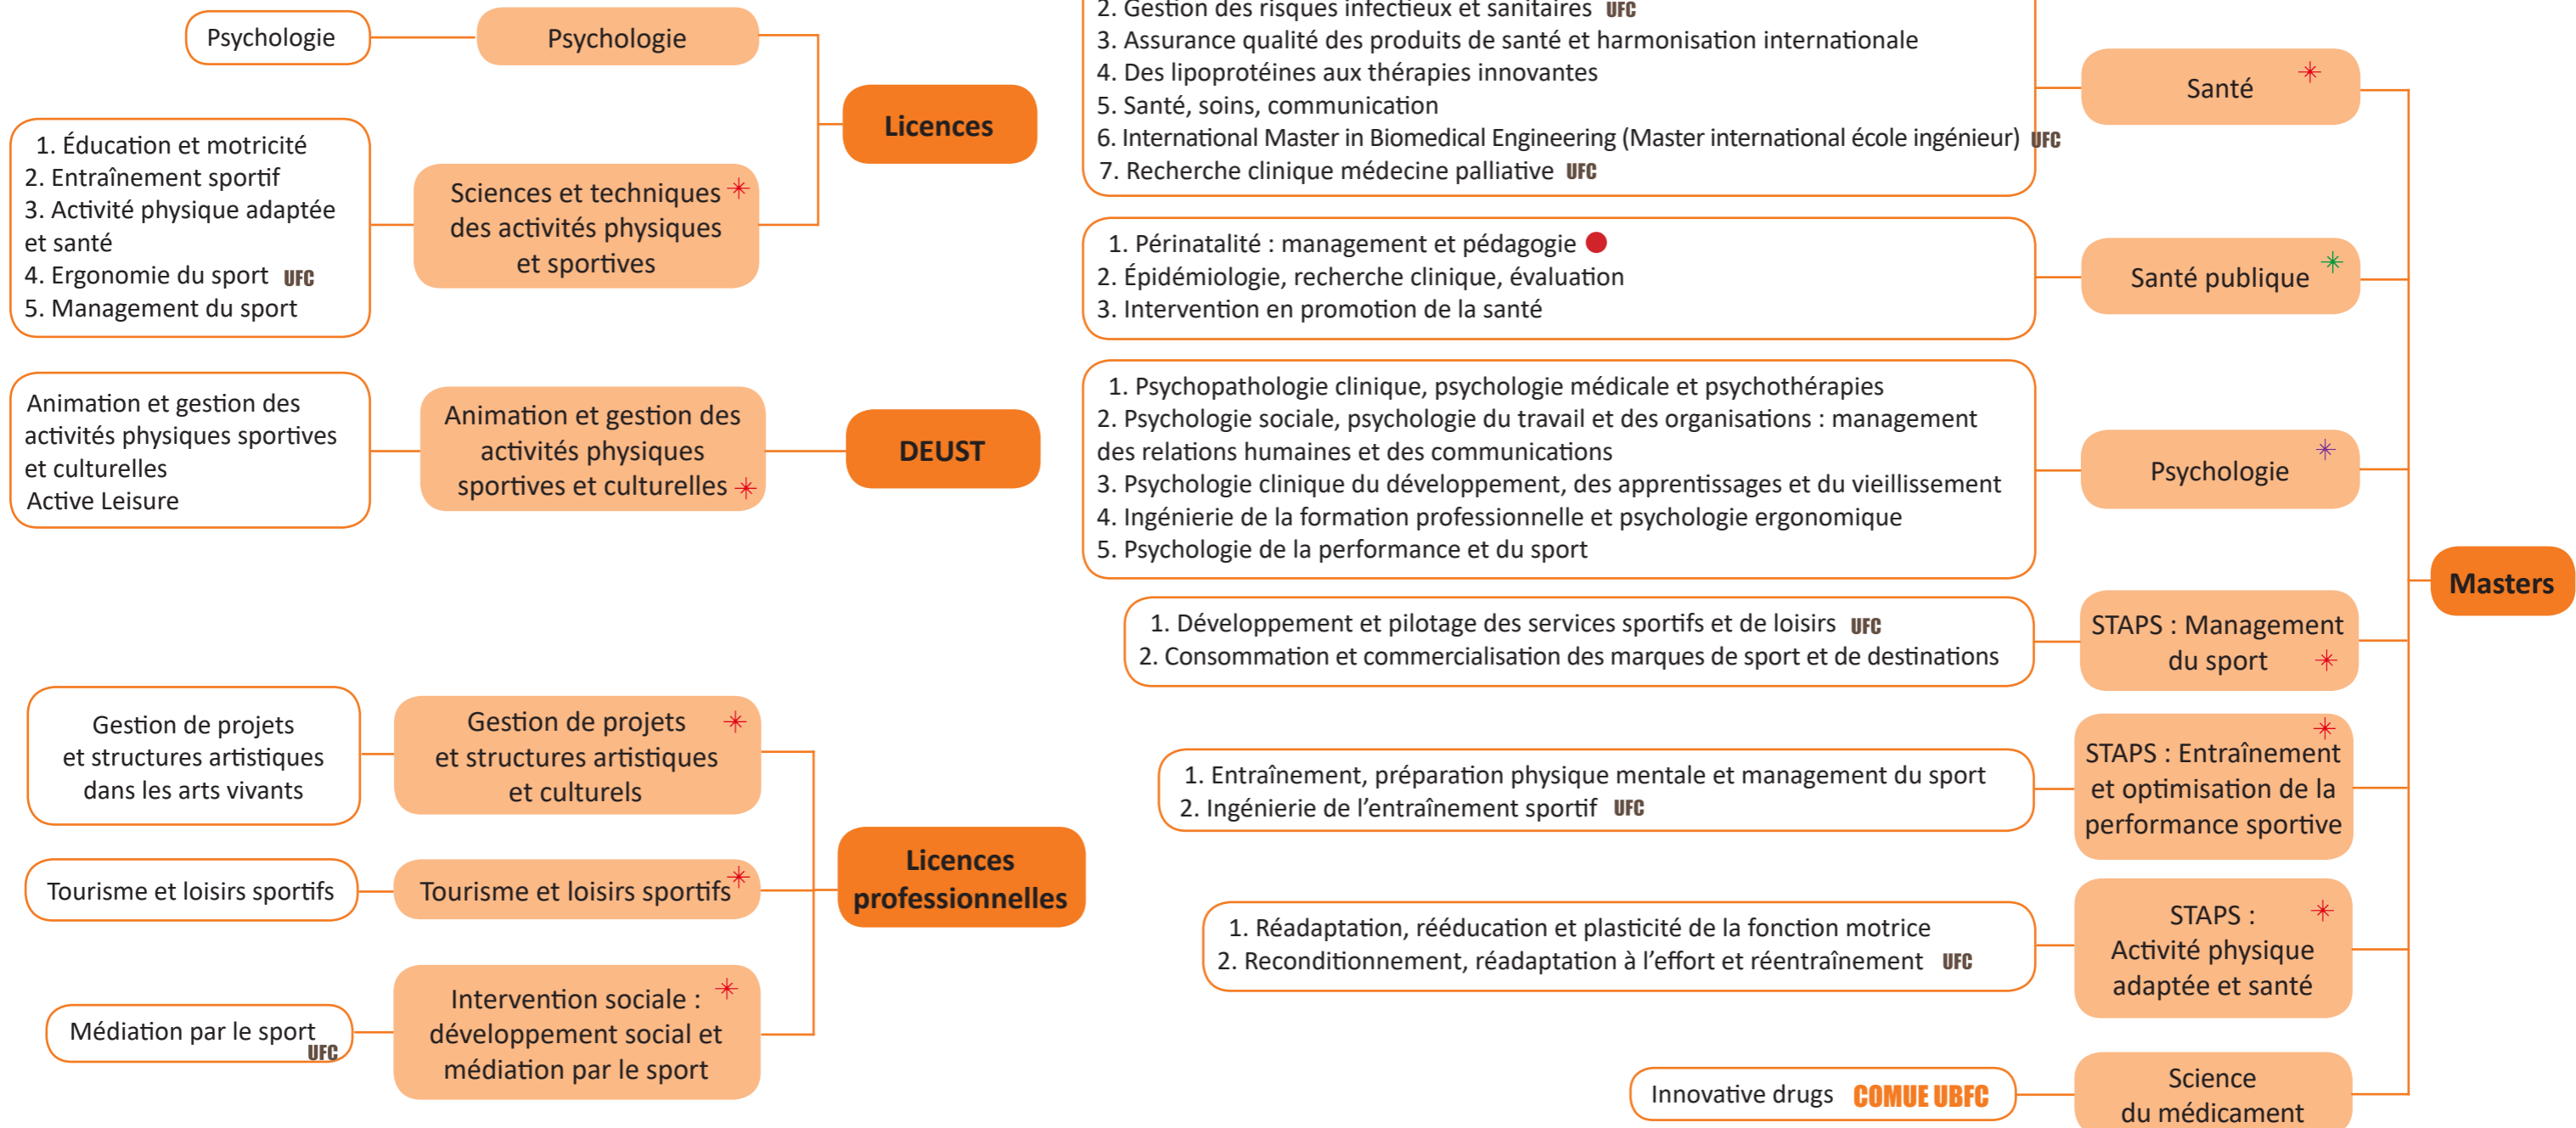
Psychologie

Psychologie

Licences

1. Éducation et motricité
2. Entraînement sportif
3. Activité physique adaptée et santé
4. Ergonomie du sport UFC
5. Management du sport

Sciences et techniques des activités physiques et sportives

Animation et gestion des activités physiques sportives et culturelles
Active Leisure

Animation et gestion des activités physiques sportives et culturelles

DEUST

Gestion de projets et structures artistiques dans les arts vivants

Gestion de projets et structures artistiques et culturels

Tourisme et loisirs sportifs

Tourisme et loisirs sportifs

Licences professionnelles

Médiation par le sport UFC

Intervention sociale : développement social et médiation par le sport

2. Gestion des risques infectieux et sanitaires UFC
3. Assurance qualité des produits de santé et harmonisation internationale
4. Des lipoprotéines aux thérapies innovantes
5. Santé, soins, communication
6. International Master in Biomedical Engineering (Master international école ingénieur) UFC
7. Recherche clinique médecine palliative UFC

Santé

1. Périnatalité : management et pédagogie
2. Épidémiologie, recherche clinique, évaluation
3. Intervention en promotion de la santé

Santé publique

1. Psychopathologie clinique, psychologie médicale et psychothérapies
2. Psychologie sociale, psychologie du travail et des organisations : management des relations humaines et des communications
3. Psychologie clinique du développement, des apprentissages et du vieillissement
4. Ingénierie de la formation professionnelle et psychologie ergonomique
5. Psychologie de la performance et du sport

Psychologie

Masters

1. Développement et pilotage des services sportifs et de loisirs UFC
2. Consommation et commercialisation des marques de sport et de destinations

STAPS : Management du sport

1. Entraînement, préparation physique mentale et management du sport
2. Ingénierie de l’entraînement sportif UFC

STAPS : Entraînement et optimisation de la performance sportive

1. Réadaptation, rééducation et plasticité de la fonction motrice
2. Reconditionnement, réadaptation à l’effort et réentraînement UFC

STAPS : Activité physique adaptée et santé

Innovative drugs COMUE UBFC

Science du médicament